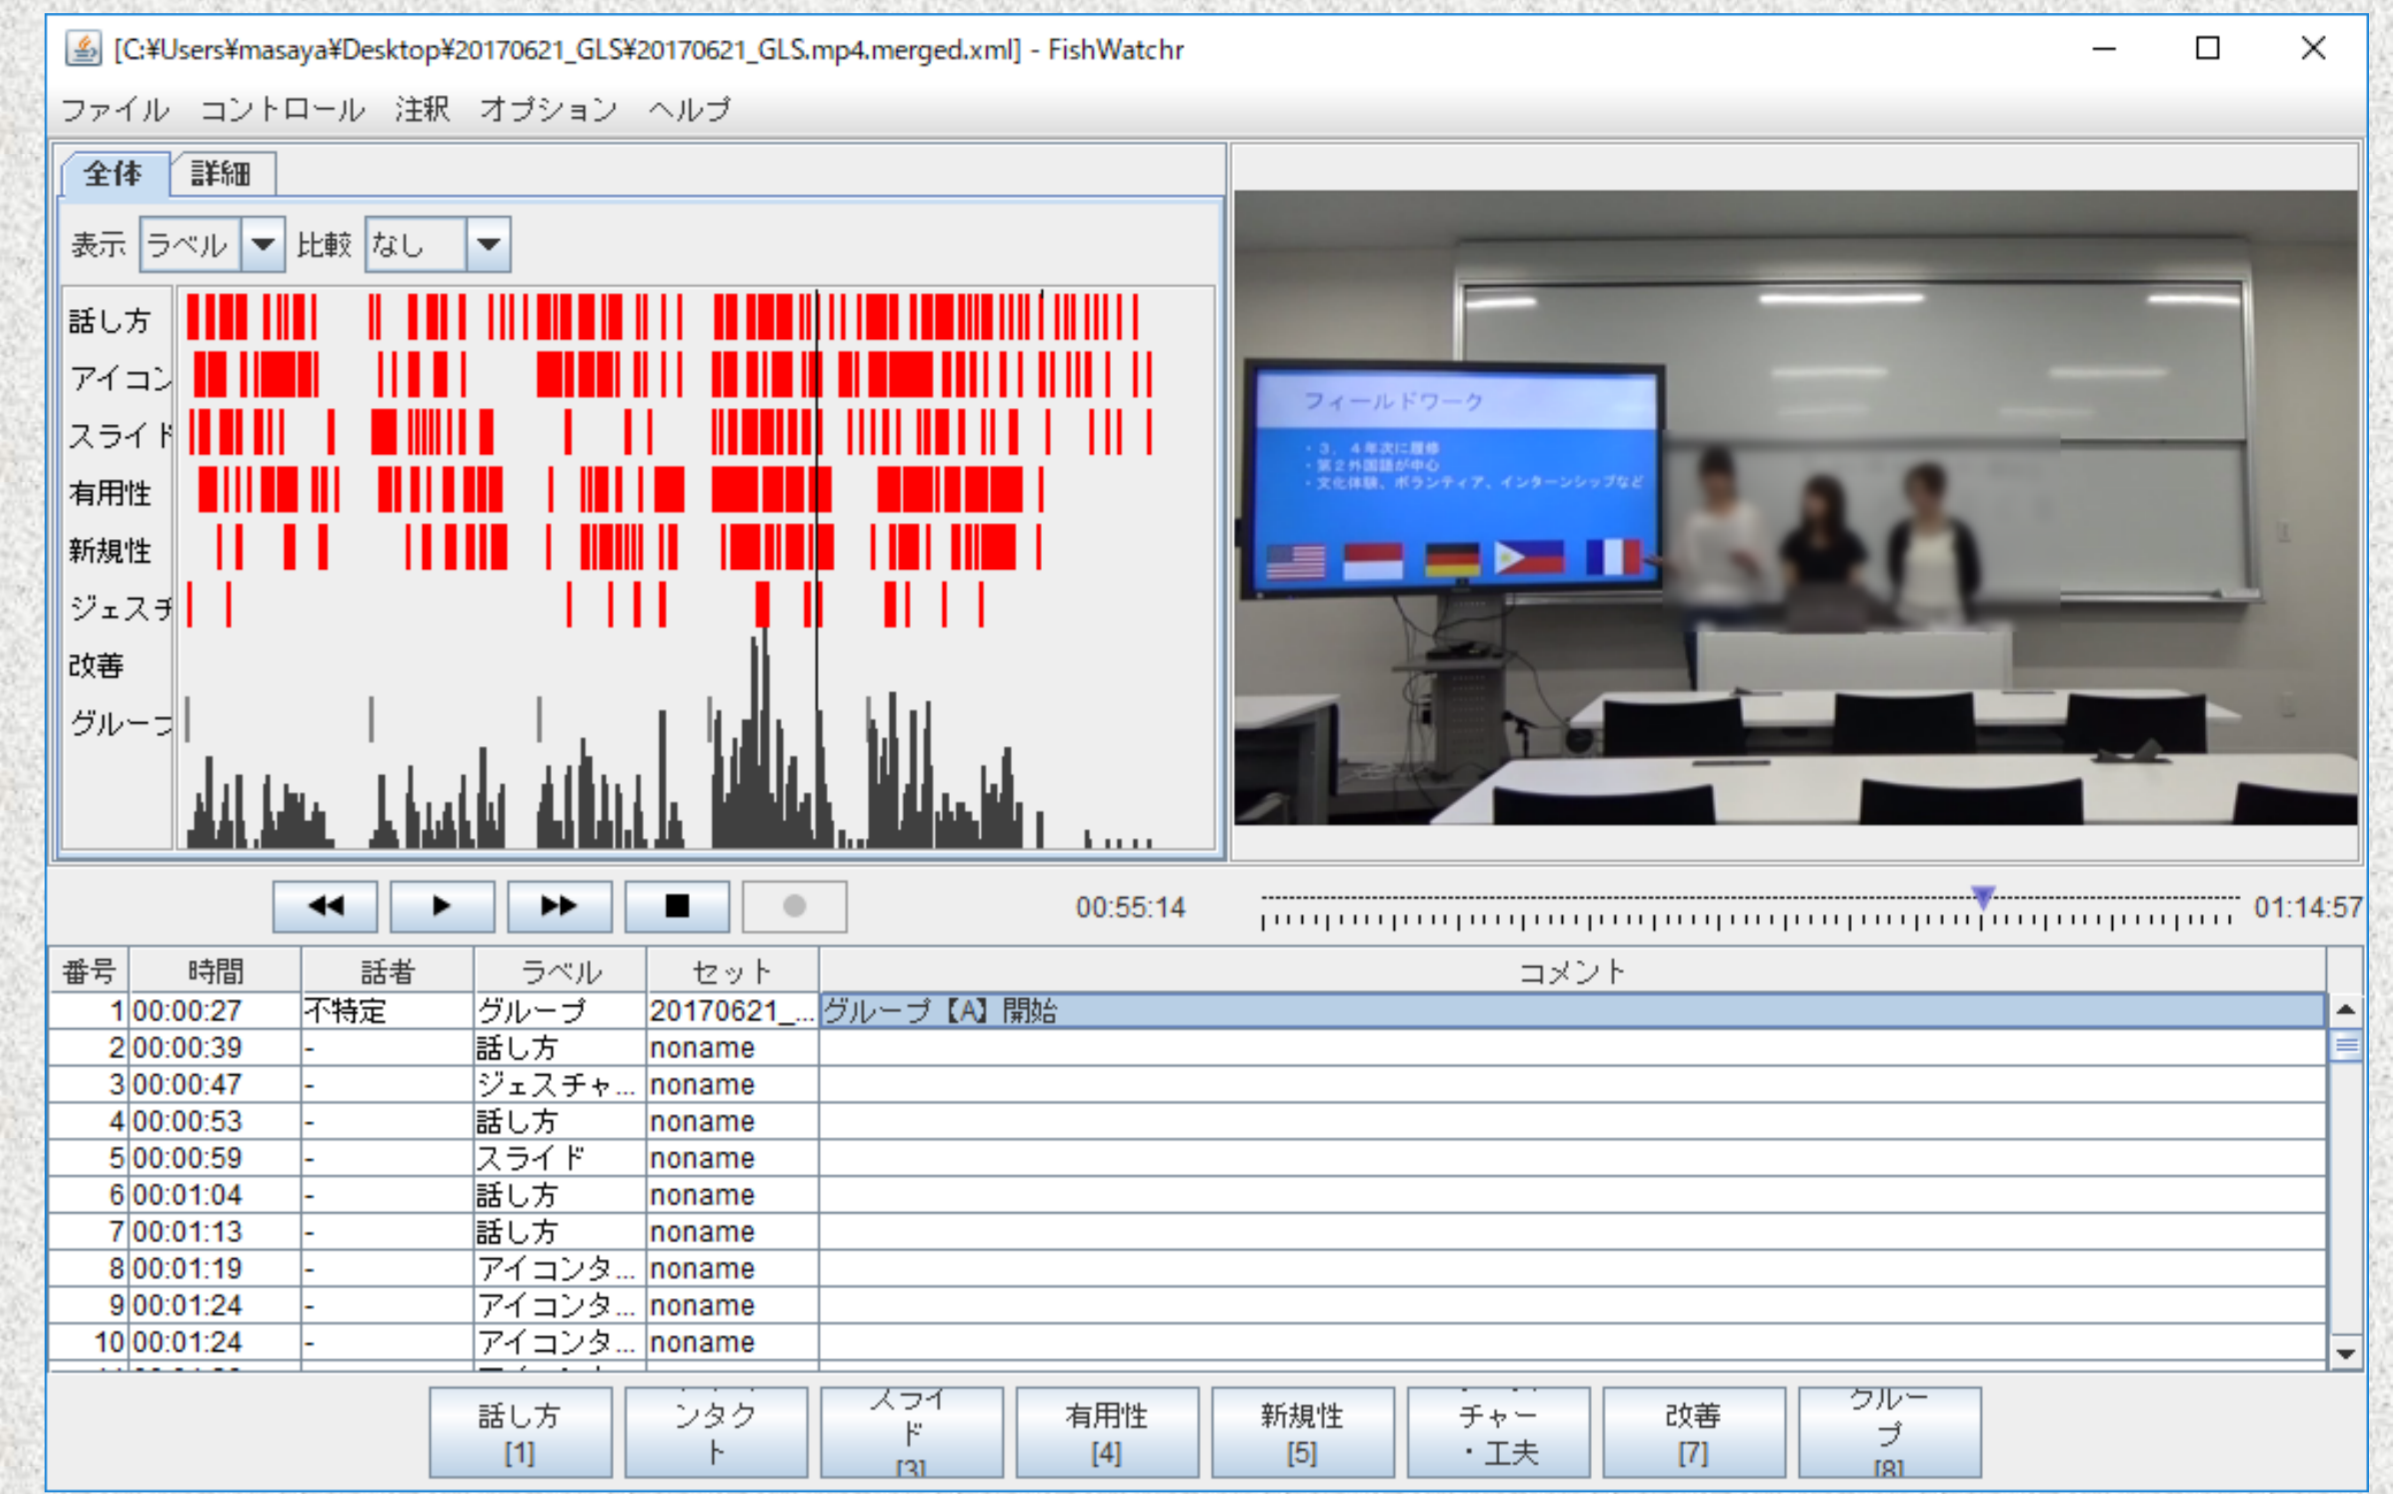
[C:¥Users¥masaya¥Desktop¥20170621_GLS¥20170621_GLS.mp4.merged.xml] - FishWatchr

ファイル コントロール 注釈 オプション ヘルプ

全体 詳細

表示 ラベル 比較 なし

話し方
アイコン
スライド
有用性
新規性
ジェスチ
改善
グループ

フィールドワーク

00:55:14 01:14:57

| 番号 | 時間 | 話者 | ラベル | セット | コメント |
|---|---|---|---|---|---|
| 1 | 00:00:27 | 不特定 | グループ | 20170621_... | グループ【A】開始 |
| 2 | 00:00:39 | - | 話し方 | noname | |
| 3 | 00:00:47 | - | ジェスチャ... | noname | |
| 4 | 00:00:53 | - | 話し方 | noname | |
| 5 | 00:00:59 | - | スライド | noname | |
| 6 | 00:01:04 | - | 話し方 | noname | |
| 7 | 00:01:13 | - | 話し方 | noname | |
| 8 | 00:01:19 | - | アイコンタ... | noname | |
| 9 | 00:01:24 | - | アイコンタ... | noname | |
| 10 | 00:01:24 | - | アイコンタ... | noname | |

話し方 [1] | ンタクト | スライド [3] | 有用性 [4] | 新規性 [5] | チャー・工夫 | 改善 [7] | グループ [8]